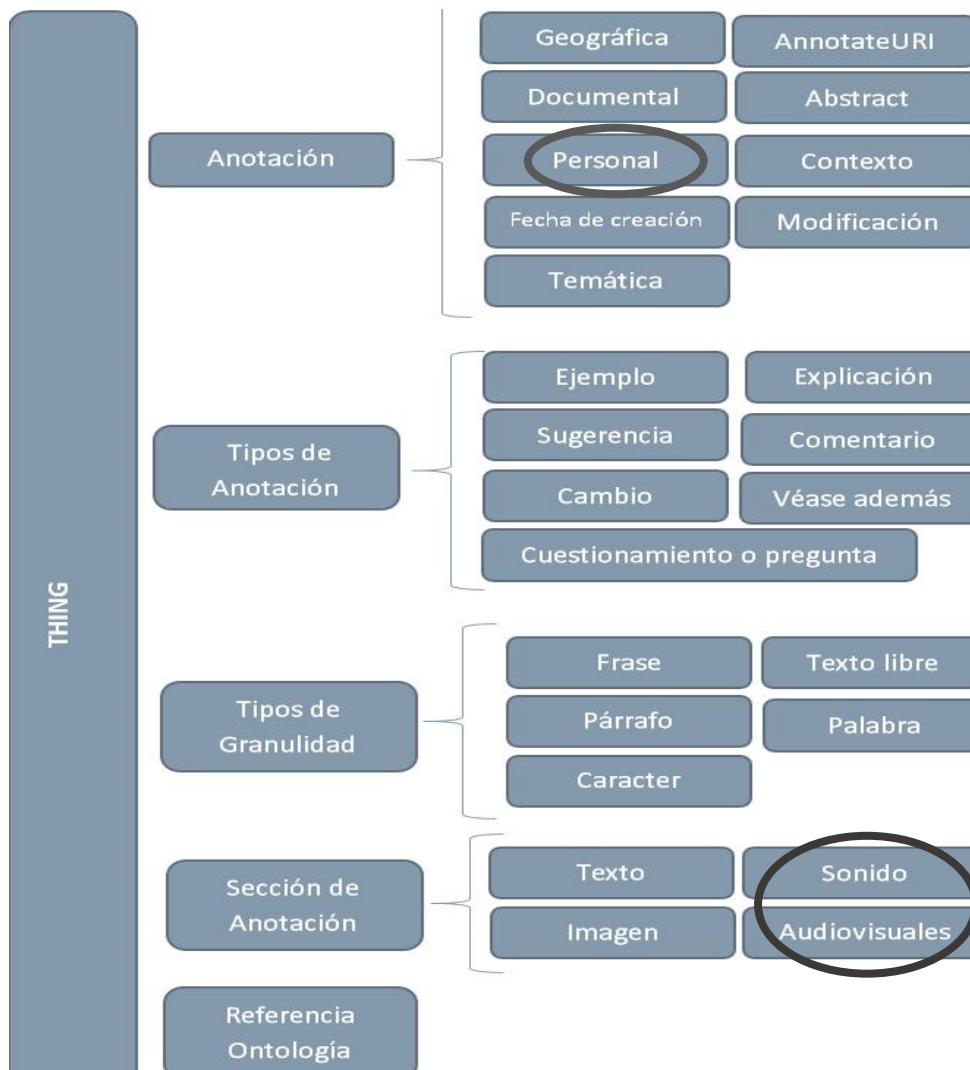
THING

Anotación

Geográfica
AnnotateURI
Documental
Abstract
Personal
Contexto
Fecha de creación
Modificación
Temática

Tipos de Anotación

Ejemplo
Explicación
Sugerencia
Comentario
Cambio
Véase además
Cuestionamiento o pregunta

Tipos de Granulidad

Frase
Texto libre
Párrafo
Palabra
Caracter

Sección de Anotación

Texto
Sonido
Imagen
Audiovisuales

Referencia Ontología